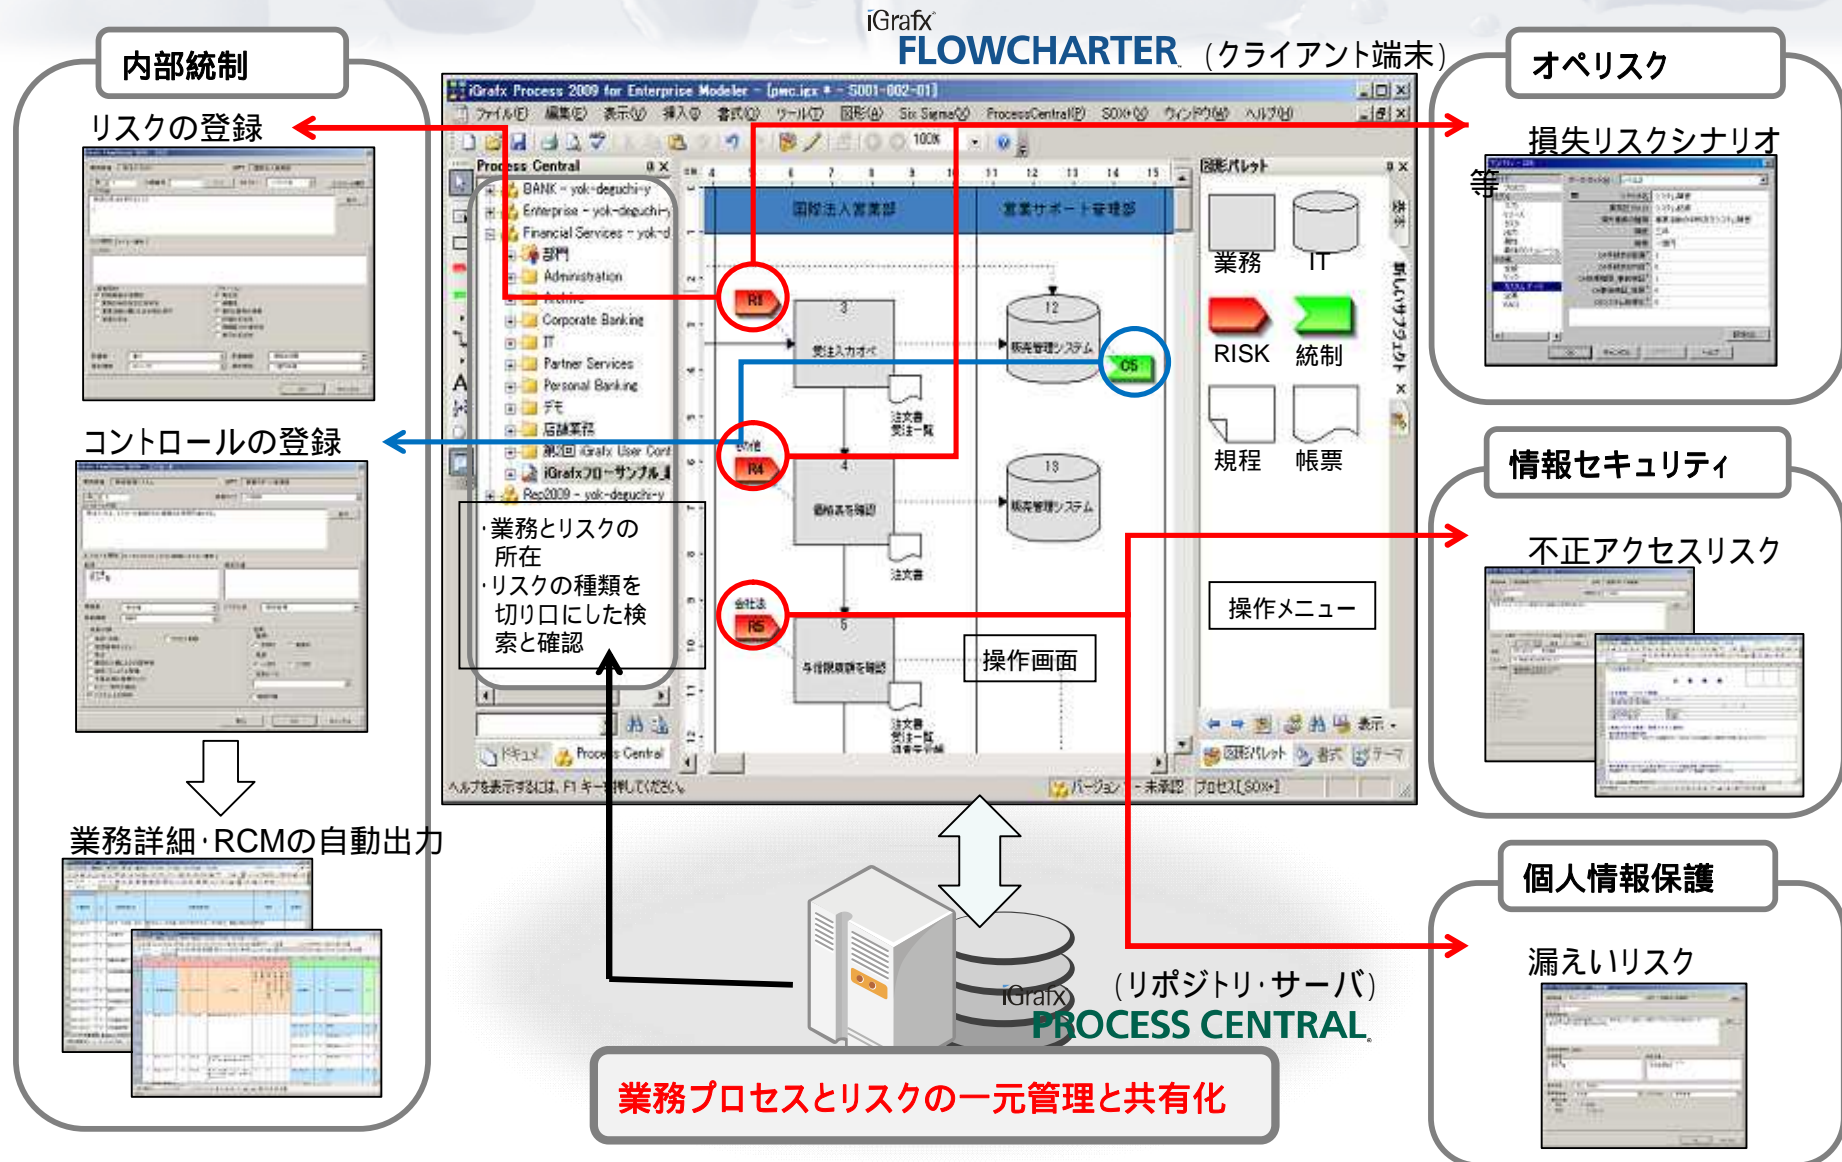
iGrafx FLOWCHARTER （クライアント端末）

内部統制

リスクの登録

コントロールの登録

業務詳細・RCMの自動出力

オペリスク

損失リスクシナリオ等

情報セキュリティ

不正アクセスリスク

個人情報保護

漏えいリスク

iGrafx Process 2009 for Enterprise Modeler - [pmc.igx * - S001-002-01]

ファイル(F) 編集(E) 表示(V) 挿入(I) 書式(O) ツール(T) 図形(A) Six Sigma(X) ProcessCentral(P) SOX(X) ウィンドウ(W) ヘルプ(H)

Process Central

BANK - yok-deguchi-y
Enterprise - yok-deguchi-y
Financial Services - yok-d
部門
Administration
Archive
Corporate Banking
IT
Partner Services
Personal Banking
デモ
店舗業務
第2回 iGrafx User Conf
iGrafxフロ－サンプル
Rep2009 - yok-deguchi-y

国際法人営業部

営業サポート管理部

R1
受注入力オペ
注文書 受注一覧
販売管理システム
C5
R4
価格表を確認
注文書
販売管理システム
R5
与信限度額を確認
注文書 受注一覧 注意事項

図形パレット

業務 IT
RISK 統制
規程 帳票

操作メニュー

操作画面

・業務とリスクの所在
・リスクの種類を切り口にした検索と確認

ドキュメント Process Central

図形パレット 書式 テーマ

ヘルプを表示するには、F1 キーを押してください。 バージョン - 未承認 プロセス[SOX+]

iGrafx PROCESS CENTRAL （リポジトリ・サーバ）

業務プロセスとリスクの一元管理と共有化